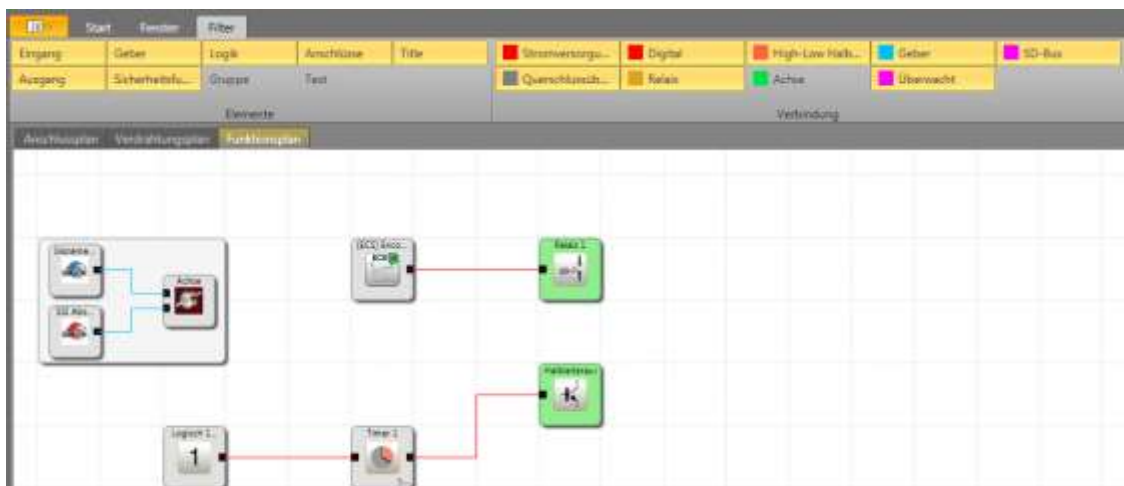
Start Fenster Filter

Eingang Geber Logik Anschlüsse Title
Ausgang Sicherheitsfu... Gruppe Text
Elemente

Stromversorgu... Digital High-Low Halb... Geber SD-Bus
Querschlussüb... Relais Achse Überwacht
Verbindung

Anschlussplan Verdrahtungsplan Funktionsplan

Achse

SD Abs...

[ECS] Enco...

Relais 1

Halbleiteraus...

Logisch 1

1

Timer 1